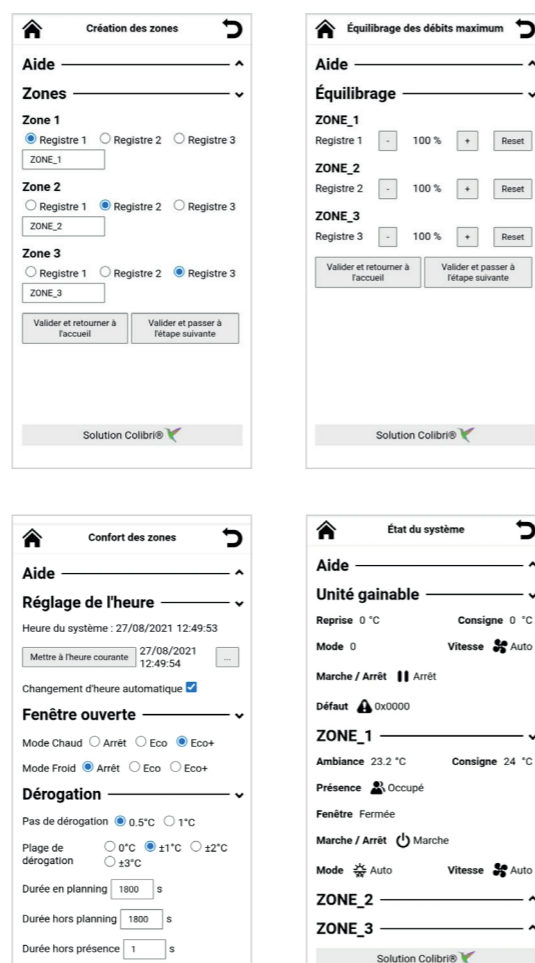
Création des zones

Aide

Zones

Zone 1

Registre 1 Registre 2 Registre 3

ZONE_1

Zone 2

Registre 1 Registre 2 Registre 3

ZONE_2

Zone 3

Registre 1 Registre 2 Registre 3

ZONE_3

Valider et retourner à l'accueil

Valider et passer à l'étape suivante

Solution Colibri®

Équilibrage des débits maximum

Aide

Équilibrage

ZONE_1

Registre 1 - 100 % + Reset

ZONE_2

Registre 2 - 100 % + Reset

ZONE_3

Registre 3 - 100 % + Reset

Valider et retourner à l'accueil

Valider et passer à l'étape suivante

Solution Colibri®

Confort des zones

Aide

Réglage de l'heure

Heure du système : 27/08/2021 12:49:53

Mettre à l'heure courante 27/08/2021 12:49:54 ...

Changement d'heure automatique

Fenêtre ouverte

Mode Chaud Arrêt Eco Eco+

Mode Froid Arrêt Eco Eco+

Dérogation

Pas de dérogation 0.5°C 1°C

Plage de dérogation 0°C ±1°C ±2°C ±3°C

Durée en planning 1800 s

Durée hors planning 1800 s

Durée hors présence 1 s

État du système

Aide

Unité gainable

Reprise 0 °C Consigne 0 °C

Mode 0 Vitesse Auto

Marche / Arrêt Arrêt

Défaut 0x0000

ZONE_1

Ambiance 23.2 °C Consigne 24 °C

Présence Occupé

Fenêtre Fermée

Marche / Arrêt Marche

Mode Auto Vitesse Auto

ZONE_2

ZONE_3

Solution Colibri®